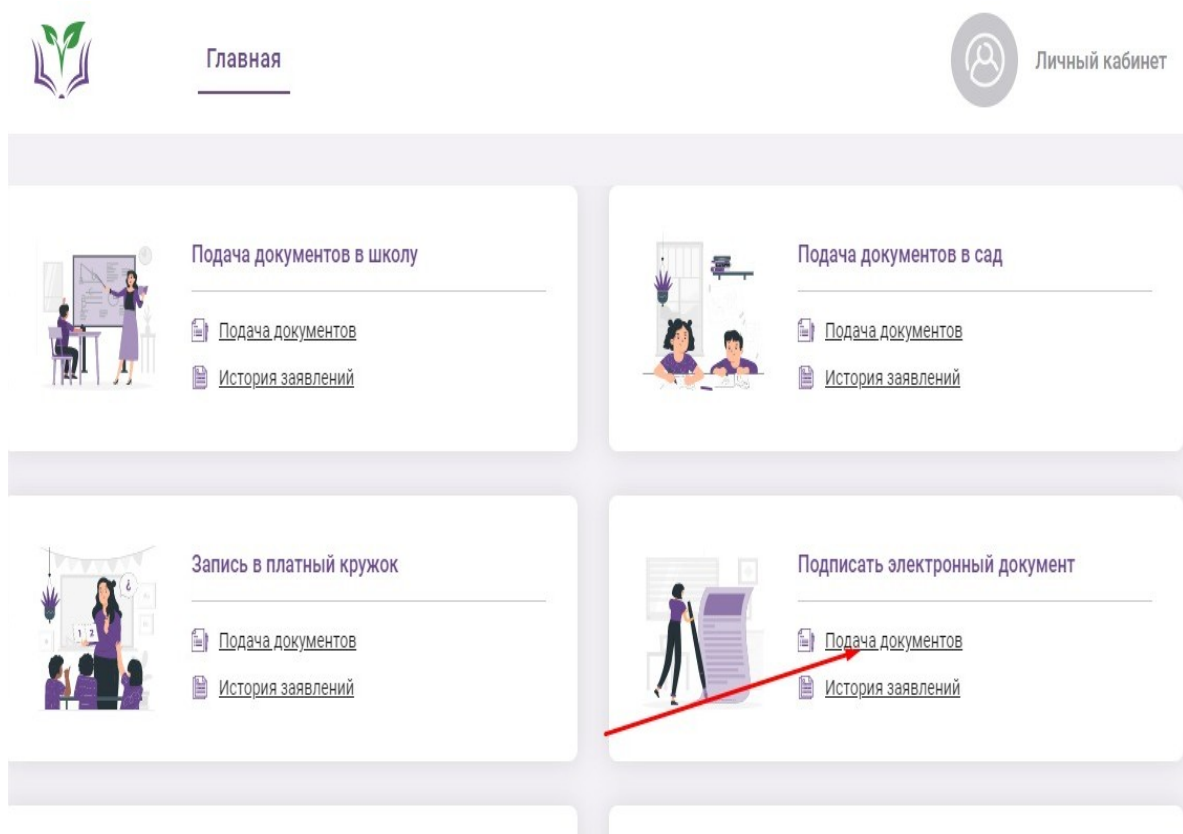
Главная

Личный кабинет

Подача документов в школу

Подача документов

История заявлений

Подача документов в сад

Подача документов

История заявлений

Запись в платный кружок

Подача документов

История заявлений

Подписать электронный документ

Подача документов

История заявлений